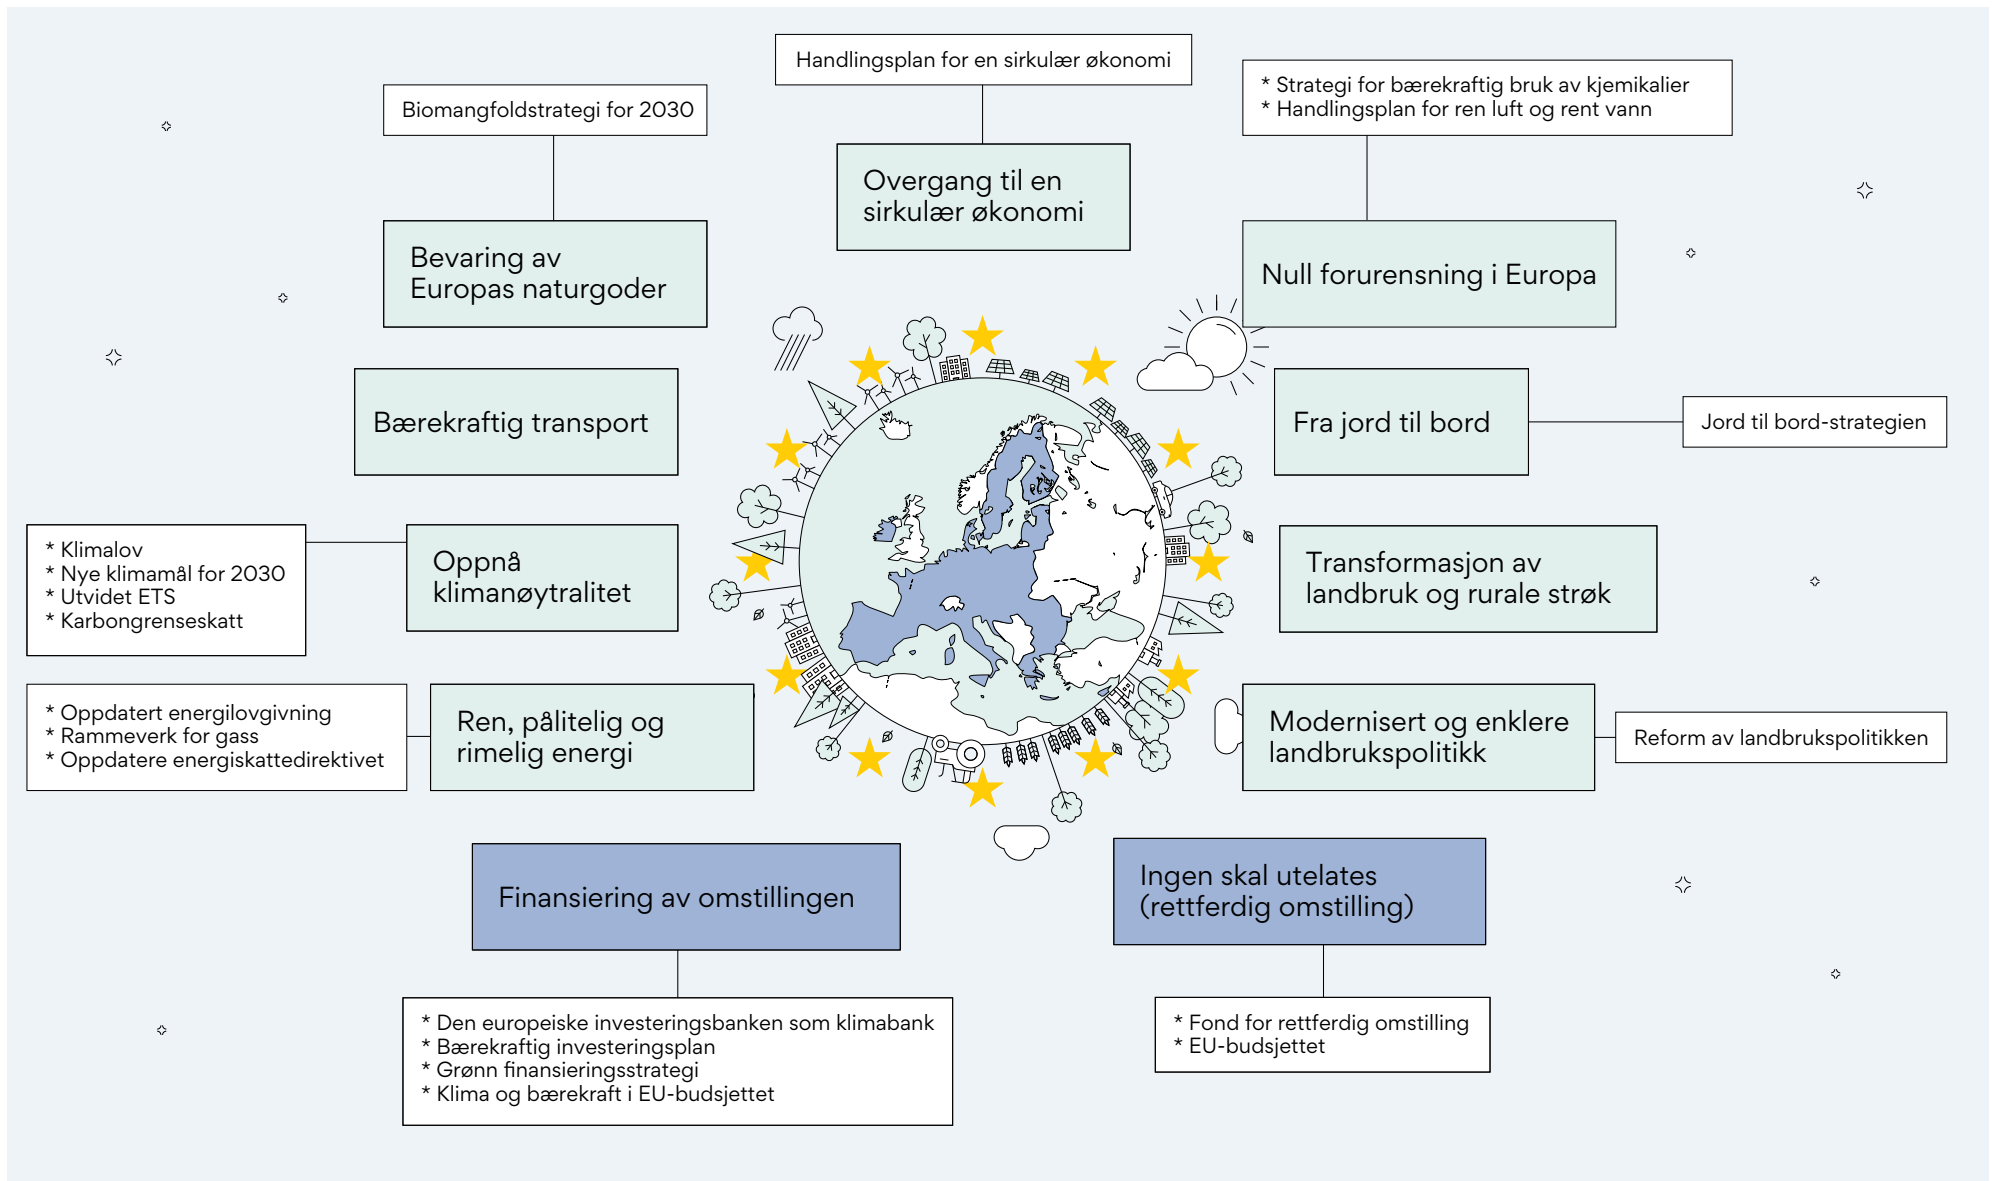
Handlingsplan for en sirkulær økonomi

Biomangfoldstrategi for 2030

* Strategi for bærekraftig bruk av kjemikalier
* Handlingsplan for ren luft og rent vann

Overgang til en sirkulær økonomi

Bevaring av Europas naturgoder

Null forurensning i Europa

Bærekraftig transport

Fra jord til bord

Jord til bord-strategien

* Klimalov
* Nye klimamål for 2030
* Utvidet ETS
* Karbongrenseskatt

Oppnå klimanøytralitet

Transformasjon av landbruk og rurale strøk

* Oppdatert energilovgivning
* Rammeverk for gass
* Oppdatere energiskattedirektivet

Ren, pålitelig og rimelig energi

Modernisert og enklere landbrukspolitikk

Reform av landbrukspolitikken

Finansiering av omstillingen

Ingen skal utelates (rettferdig omstilling)

* Den europeiske investeringsbanken som klimabank
* Bærekraftig investeringsplan
* Grønn finansieringsstrategi
* Klima og bærekraft i EU-budsjettet

* Fond for rettferdig omstilling
* EU-budsjettet